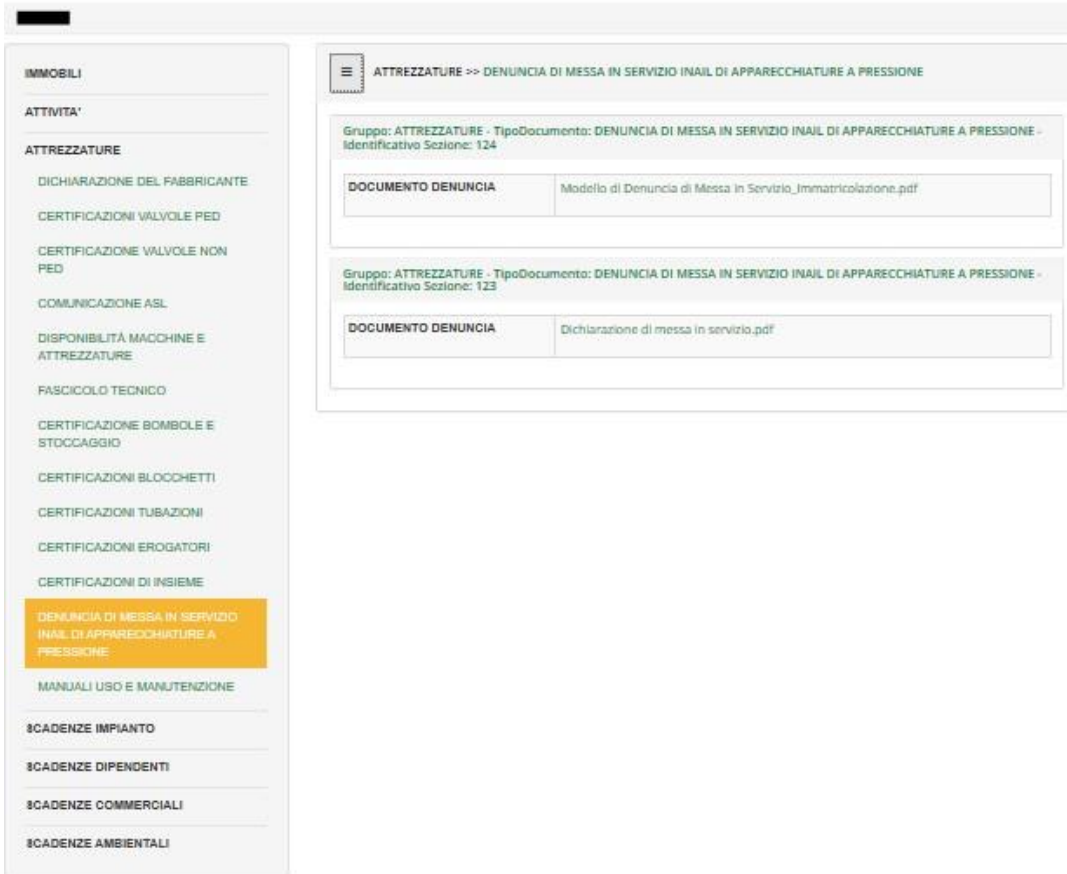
IMMOBILI

ATTIVITA'

ATTREZZATURE

DICHIARAZIONE DEL FABBRICANTE

CERTIFICAZIONI VALVOLE PED

CERTIFICAZIONE VALVOLE NON PED

COMUNICAZIONE ASL

DISPONIBILITÀ MACCHINE E ATTREZZATURE

FASCICOLO TECNICO

CERTIFICAZIONE BOMBOLE E STOCCAGGIO

CERTIFICAZIONI BLOCCHETTI

CERTIFICAZIONI TUBAZIONI

CERTIFICAZIONI EROGATORI

CERTIFICAZIONI DI INSIEME

DENUNCIA DI MESSA IN SERVIZIO INAIL DI APPARECCHIATURE A PRESSIONE

MANUALI USO E MANUTENZIONE

SCADENZE IMPIANTO

SCADENZE DIPENDENTI

SCADENZE COMMERCIALI

SCADENZE AMBIENTALI

≡ ATTREZZATURE >> DENUNCIA DI MESSA IN SERVIZIO INAIL DI APPARECCHIATURE A PRESSIONE

Gruppo: ATTREZZATURE - TipoDocumento: DENUNCIA DI MESSA IN SERVIZIO INAIL DI APPARECCHIATURE A PRESSIONE - Identificativo Sezione: 124

| DOCUMENTO DENUNCIA | Modello di Denuncia di Messa in Servizio_Immatricolazione.pdf |
|---|---|

Gruppo: ATTREZZATURE - TipoDocumento: DENUNCIA DI MESSA IN SERVIZIO INAIL DI APPARECCHIATURE A PRESSIONE - Identificativo Sezione: 123

| DOCUMENTO DENUNCIA | Dichiarazione di messa in servizio.pdf |
|---|---|